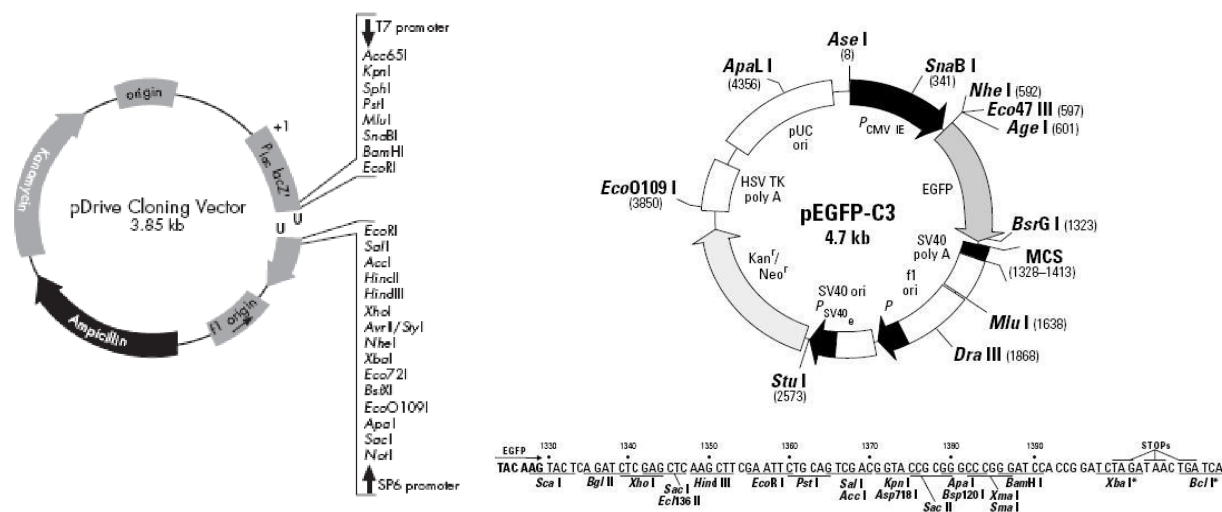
T7 promoter
Acc65I
KpnI
SphI
PstI
MluI
SnaBI
BamHI
EcoRI

origin
+1
P lac lacZ'
Kanamycin
pDrive Cloning Vector
3.85 kb
U
U
Ampicillin
f1 origin

EcoRI
SalI
AccI
HincII
HindIII
XhoI
AvrII/StyI
NheI
XbaI
Eco72I
BstXI
EcoO109I
ApaI
SacI
NotI
SP6 promoter

Ase I
(8)
SnaB I
(341)
ApaL I
(4356)
Nhe I (592)
Eco47 III (597)
Age I (601)
pUC ori
$P_{CMV\ IE}$
EcoO109 I
(3850)
HSV TK poly A
EGFP
pEGFP-C3
4.7 kb
BsrG I (1323)
SV40 poly A
MCS
(1328–1413)
$Kan^r/Neo^r$
f1 ori
SV40 ori
$P_{SV40\ e}$
P
Mlu I (1638)
Dra III (1868)
Stu I
(2573)

EGFP 1330 1340 1350 1360 1370 1380 1390 STOPs
TAC AAG TAC TCA GAT CTC GAG CTC AAG CTT CGA ATT CTG CAG TCG ACG GTA CCG CGG GCC CGG GAT CCA CCG GAT CTA GAT AAC TGA TCA
Sca I Bgl II Xho I Sac I Ecl136 II Hind III EcoR I Pst I Sal I Acc I Kpn I Asp718 I Sac II Apa I Bsp120 I Xma I Sma I BamH I Xba I* Bcl I*